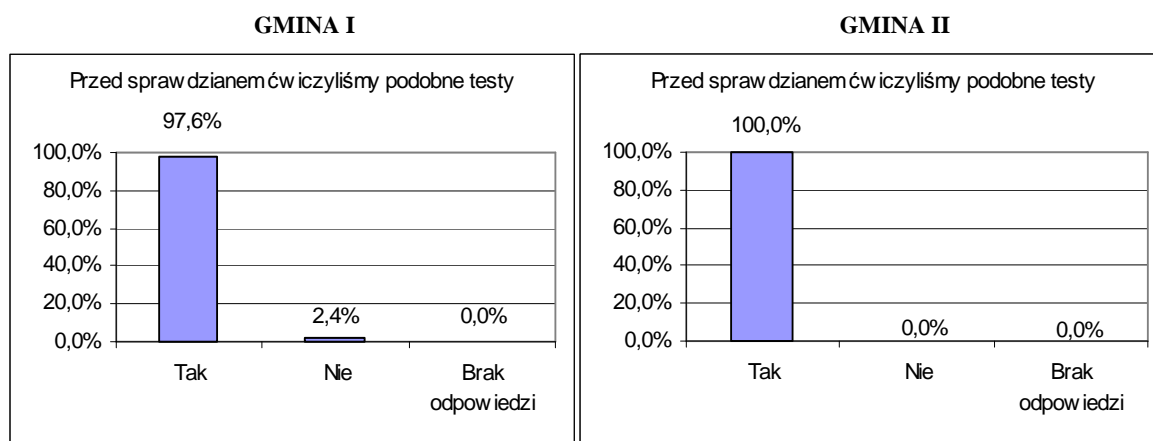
GMINA I

Przed sprawdzianem ćwiczyliśmy podobne testy

97,6%

100,0%
80,0%
60,0%
40,0%
20,0%
0,0%

2,4%

0,0%

Tak

Nie

Brak odpowiedzi

GMINA II

Przed sprawdzianem ćwiczyliśmy podobne testy

100,0%

100,0%
80,0%
60,0%
40,0%
20,0%
0,0%

0,0%

0,0%

Tak

Nie

Brak odpowiedzi